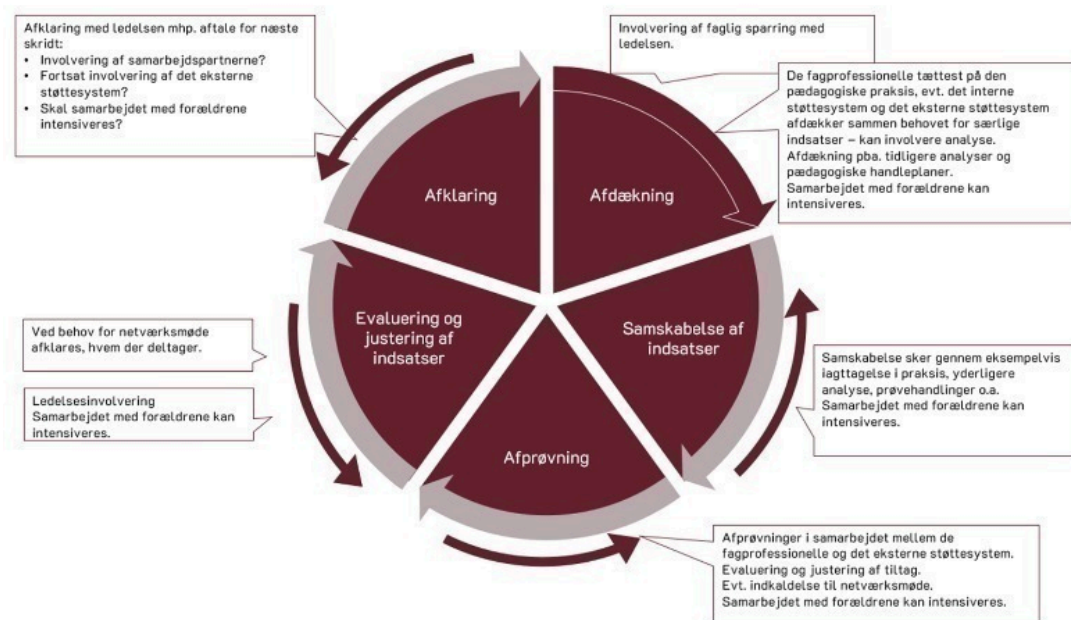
Afklaring med ledelsen mhp. aftale for næste skridt:
• Involvering af samarbejdspartnerne?
• Fortsat involvering af det eksterne støttesystem?
• Skal samarbejdet med forældrene intensiveres?

Involvering af faglig sparring med ledelsen.

De fagprofessionelle tættest på den pædagogiske praksis, evt. det interne støttesystem og det eksterne støttesystem afdækker sammen behovet for særlige indsatser – kan involvere analyse. Afdækning pba. tidligere analyser og pædagogiske handleplaner. Samarbejdet med forældrene kan intensiveres.

Afklaring

Afdækning

Evaluering og justering af indsatser

Samskabelse af indsatser

Afprøvning

Ved behov for netværksmøde afklares, hvem der deltager.

Ledelsesinvolvering
Samarbejdet med forældrene kan intensiveres.

Samskabelse sker gennem eksempelvis iagttagelse i praksis, yderligere analyse, prøvehandlinger o.a. Samarbejdet med forældrene kan intensiveres.

Afprøvninger i samarbejdet mellem de fagprofessionelle og det eksterne støttesystem.
Evaluering og justering af tiltag.
Evt. indkaldelse til netværksmøde.
Samarbejdet med forældrene kan intensiveres.